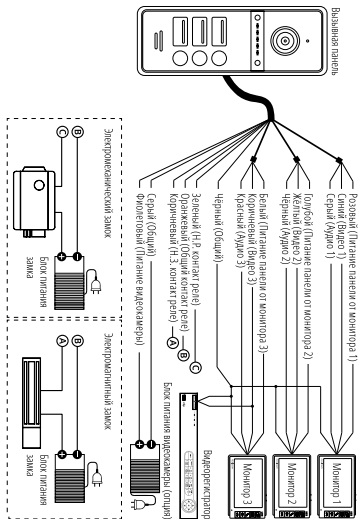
Вызывная панель

Розовый (Питание панели от монитора 1)
Синий (Видео 1)
Серый (Аудио 1)
Голубой (Питание панели от монитора 2)
Жёлтый (Видео 2)
Чёрный (Аудио 2)
Белый (Питание панели от монитора 3)
Коричневый (Видео 3)
Красный (Аудио 3)
Чёрный (Общий)
Зеленый (Н.Р. контакт реле)
Оранжевый (Общий контакт реле)
Коричневый (Н.З. контакт реле)
Серый (Общий)
Фиолетовый (Питание видеокамеры)

Монитор 1
Монитор 2
Монитор 3
Видеорегистратор
Блок питания видеокамеры (опция)

Электромеханический замок
Блок питания замка
Электромагнитный замок
Блок питания замка

A
B
C